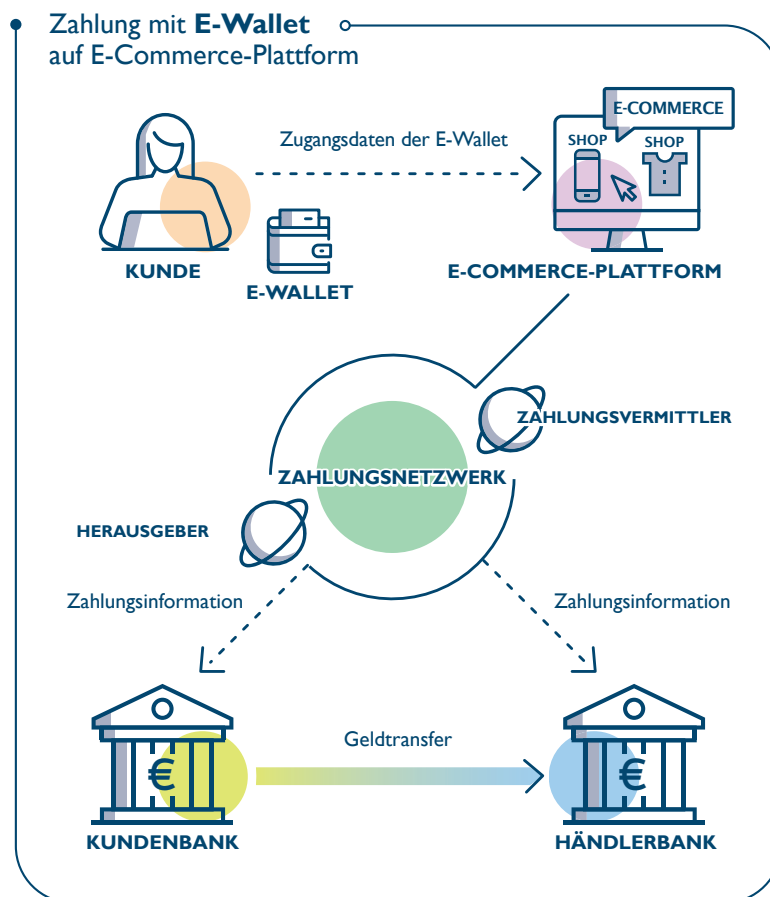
Zahlung mit **E-Wallet** auf E-Commerce-Plattform

Zugangsdaten der E-Wallet

E-COMMERCE

SHOP

SHOP

KUNDE

E-WALLET

E-COMMERCE-PLATTFORM

ZAHLUNGSVERMITTLER

ZAHLUNGSNETZWERK

HERAUSGEBER

Zahlungsinformation

Zahlungsinformation

Geldtransfer

€

€

KUNDENBANK

HÄNDLERBANK